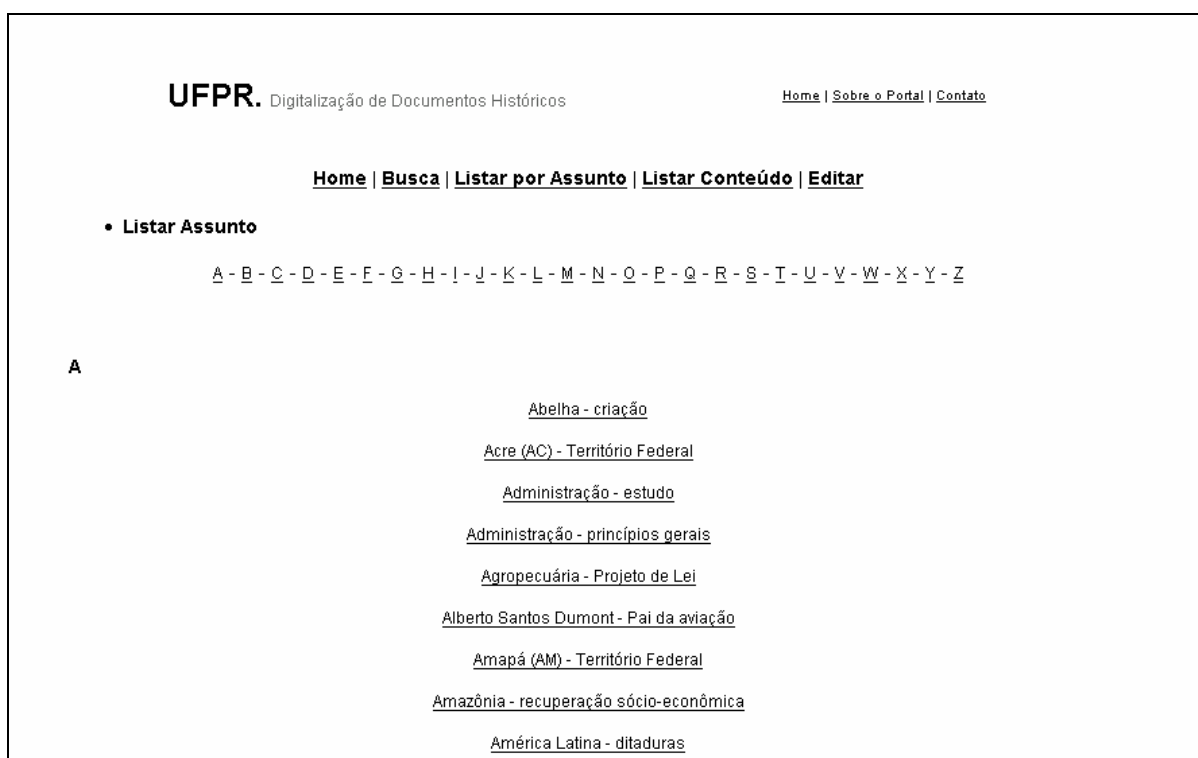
UFPR. Digitalização de Documentos Históricos

Home | Sobre o Portal | Contato

Home | Busca | Listar por Assunto | Listar Conteúdo | Editar

• Listar Assunto

A - B - C - D - E - F - G - H - I - J - K - L - M - N - O - P - Q - R - S - T - U - V - W - X - Y - Z

A

Abelha - criação

Acre (AC) - Território Federal

Administração - estudo

Administração - princípios gerais

Agropecuária - Projeto de Lei

Alberto Santos Dumont - Pai da aviação

Amapá (AM) - Território Federal

Amazônia - recuperação sócio-econômica

América Latina - ditaduras